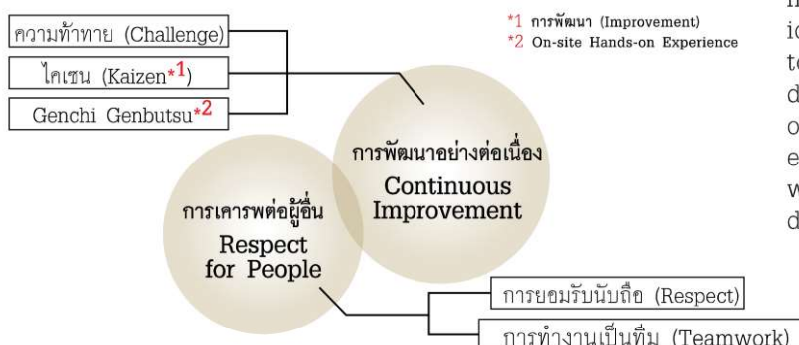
ความท้าทาย (Challenge)

ไคเซน (Kaizen*1)

Genchi Genbutsu*2

*1 การพัฒนา (Improvement)
*2 On-site Hands-on Experience

การพัฒนาอย่างต่อเนื่อง
Continuous Improvement

การเคารพต่อผู้อื่น
Respect for People

การยอมรับนับถือ (Respect)

การทำงานเป็นทีม (Teamwork)

n
id
t
d
o
e
w
d